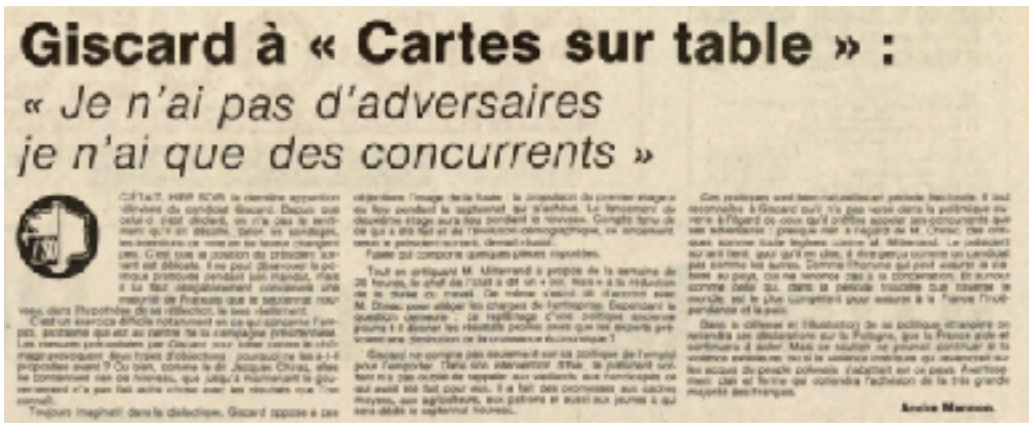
Giscard à « Cartes sur table » :
« Je n'ai pas d'adversaires je n'ai que des concurrents »

C'ÉTAIT, HIER SOIR, la dernière apparition télévisée du candidat Giscard. Depuis que celui-ci s'est déclaré, on l'a pas à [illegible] qu'il en découle, selon les sondages, les intentions de vote en sa faveur changent peu. C'est que la position du président sortant est délicate. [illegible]

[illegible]

Toujours imaginatif dans la défection, Giscard oppose à ces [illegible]

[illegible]

Tout en critiquant M. Mitterrand à propos de la semaine de 35 heures, le chef de l'État a dit un « oui, mais » à la réduction de la durée du travail. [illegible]

Giscard ne compte pas seulement sur sa politique de l'emploi pour l'emporter. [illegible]

Ces potions sont bien naturellement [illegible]

Dans le délicat et l'illustration de sa politique étrangère on retiendra ces déclarations sur la Pologne, que la France aide et continuera à aider. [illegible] majorité des Français.

Annie Manson.